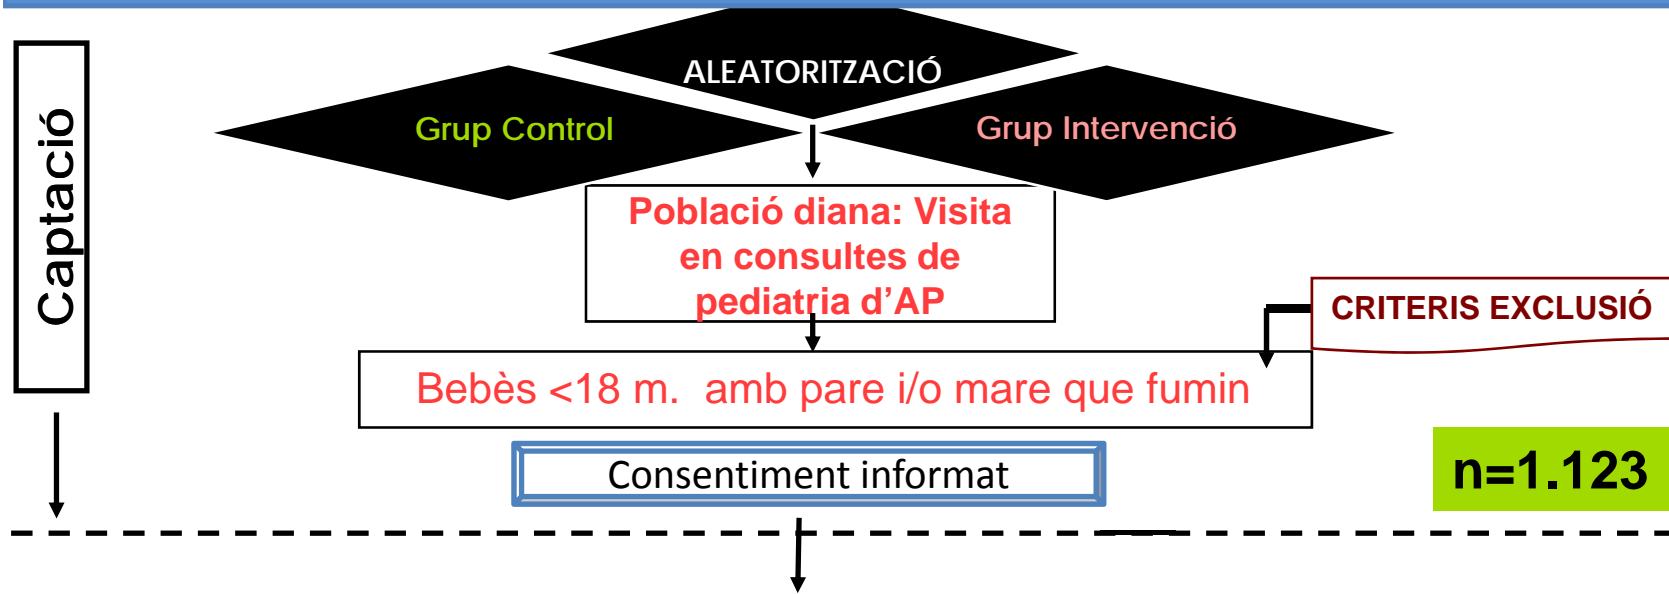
Captació

ALEATORITZACIÓ

Grup Control

Grup Intervenció

Població diana: Visita en consultes de pediatria d'AP

CRITERIS EXCLUSIÓ

Bebès <18 m. amb pare i/o mare que fumin

Consentiment informat

n=1.123